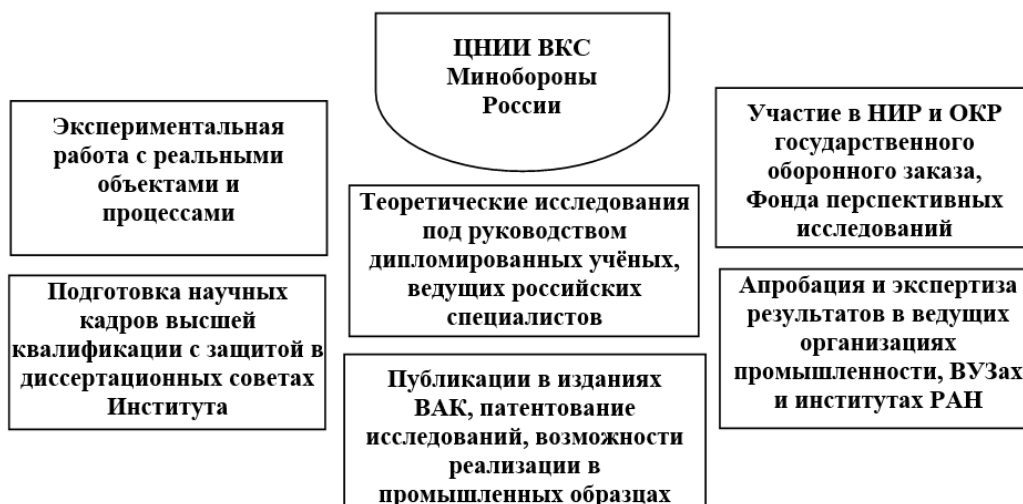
ЦНИИ ВКС Минобороны России

Экспериментальная работа с реальными объектами и процессами

Участие в НИР и ОКР государственного оборонного заказа, Фонда перспективных исследований

Теоретические исследования под руководством дипломированных учёных, ведущих российских специалистов

Подготовка научных кадров высшей квалификации с защитой в диссертационных советах Института

Апробация и экспертиза результатов в ведущих организациях промышленности, ВУЗах и институтах РАН

Публикации в изданиях ВАК, патентование исследований, возможности реализации в промышленных образцах